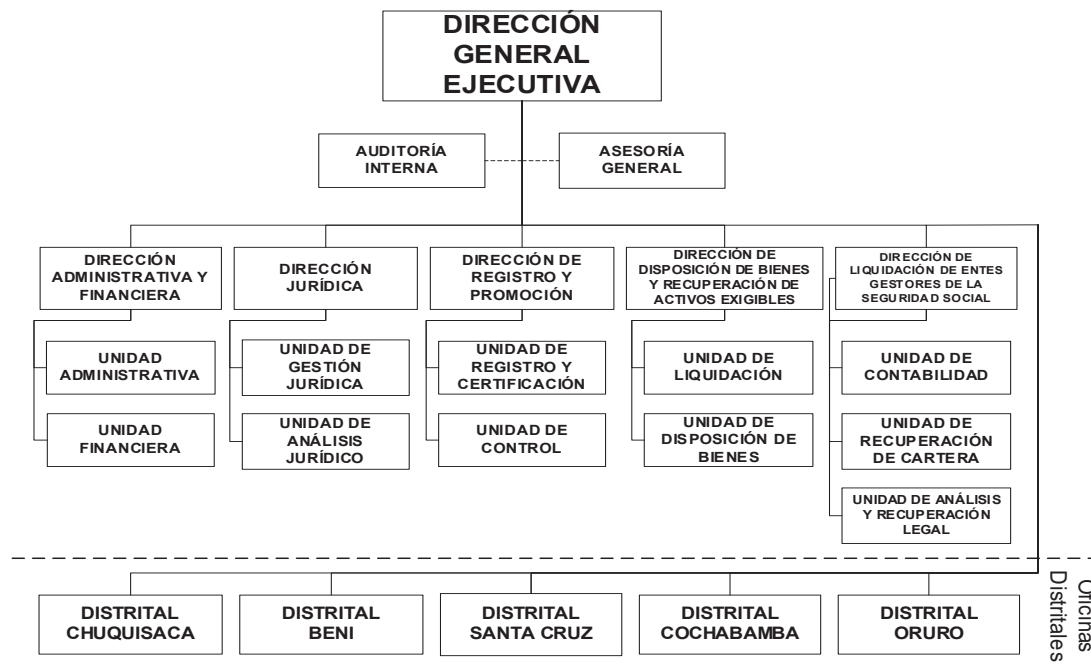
DIRECCIÓN GENERAL EJECUTIVA

AUDITORÍA INTERNA

ASESORÍA GENERAL

DIRECCIÓN ADMINISTRATIVA Y FINANCIERA

UNIDAD ADMINISTRATIVA

UNIDAD FINANCIERA

DIRECCIÓN JURÍDICA

UNIDAD DE GESTIÓN JURÍDICA

UNIDAD DE ANÁLISIS JURÍDICO

DIRECCIÓN DE REGISTRO Y PROMOCIÓN

UNIDAD DE REGISTRO Y CERTIFICACIÓN

UNIDAD DE CONTROL

DIRECCIÓN DE DISPOSICIÓN DE BIENES Y RECUPERACIÓN DE ACTIVOS EXIGIBLES

UNIDAD DE LIQUIDACIÓN

UNIDAD DE DISPOSICIÓN DE BIENES

DIRECCIÓN DE LIQUIDACIÓN DE ENTES GESTORES DE LA SEGURIDAD SOCIAL

UNIDAD DE CONTABILIDAD

UNIDAD DE RECUPERACIÓN DE CARTERA

UNIDAD DE ANÁLISIS Y RECUPERACIÓN LEGAL

DISTRITAL CHUQUISACA

DISTRITAL BENI

DISTRITAL SANTA CRUZ

DISTRITAL COCHABAMBA

DISTRITAL ORURO

Oficinas Distritales